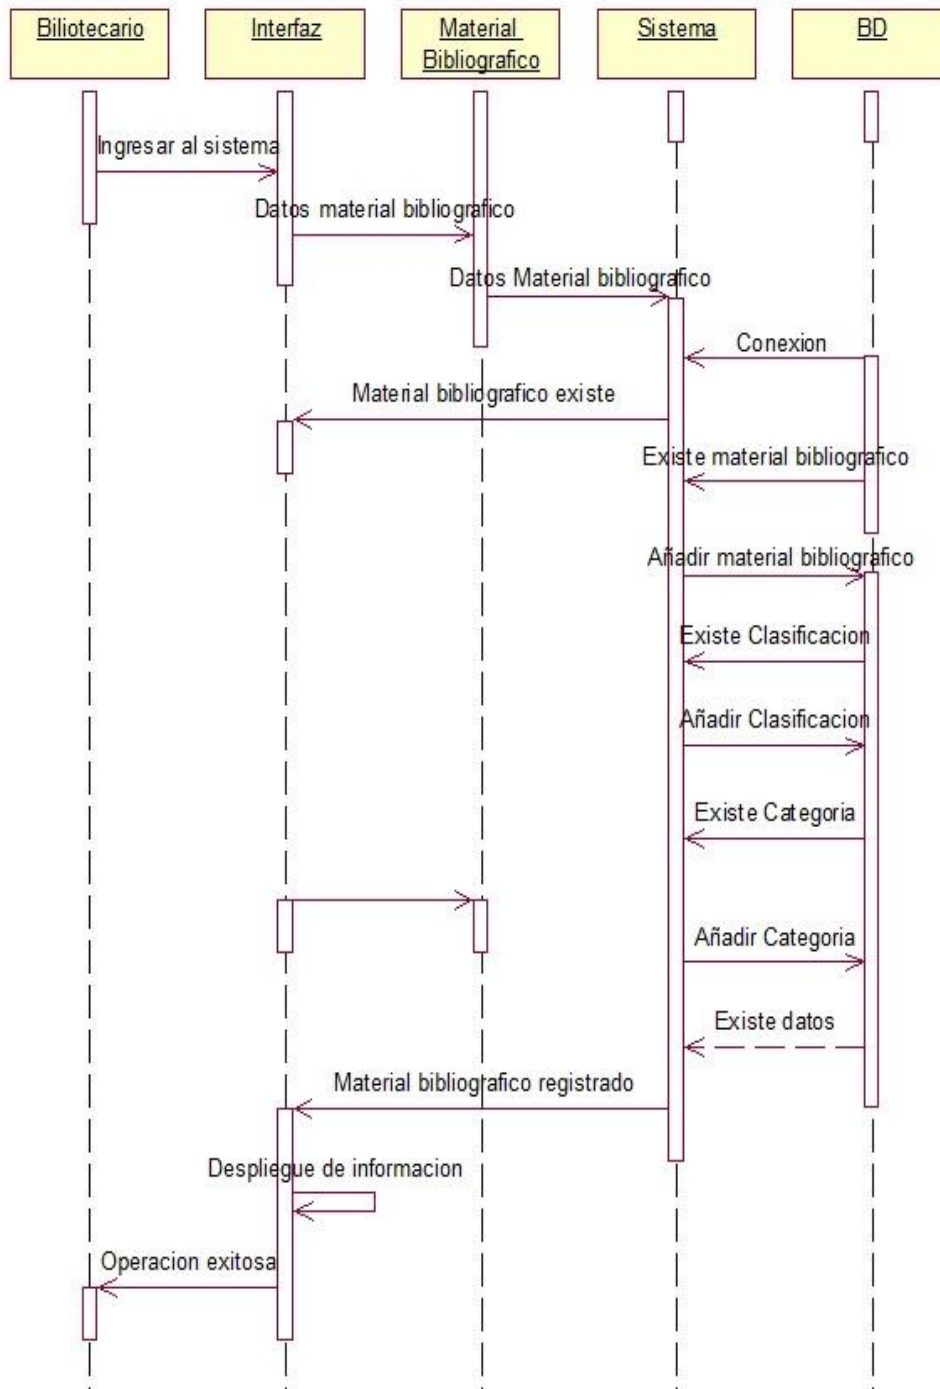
Biliotecario

Interfaz

Material Bibliografico

Sistema

BD

Ingresar al sistema

Datos material bibliografico

Datos Material bibliografico

Conexion

Material bibliografico existe

Existe material bibliografico

Añadir material bibliografico

Existe Clasificacion

Añadir Clasificacion

Existe Categoria

Añadir Categoria

Existe datos

Material bibliografico registrado

Despliegue de informacion

Operacion exitosa